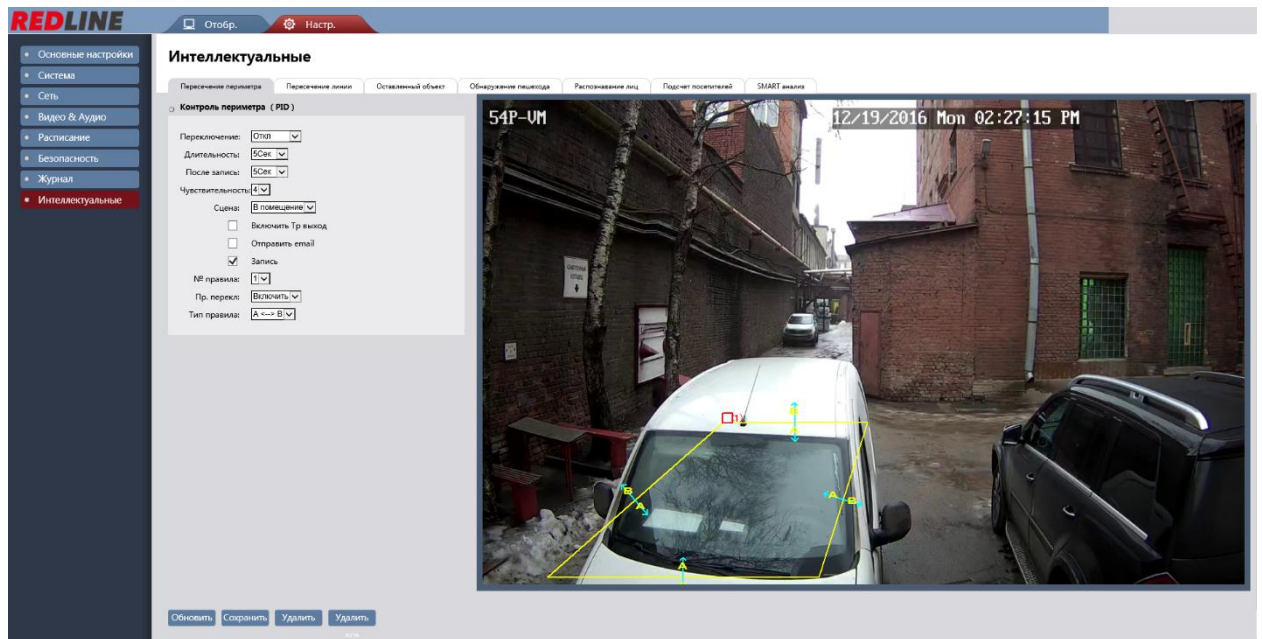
REDLINE

Отобр.
Настр.

Основные настройки
Система
Сеть
Видео & Аудио
Расписание
Безопасность
Журнал
Интеллектуальные

Интеллектуальные

Пересечение периметра | Пересечение линии | Оставленный объект | Обнаружение пешехода | Распознавание лиц | Подсчет посетителей | SMART анализ

Контроль периметра ( PID )

Переключение: Откл
Длительность: 5Сек
После записи: 5Сек
Чувствительность: 4
Сцена: В помещение
Включить Тр выход
Отправить email
Запись
№ правила: 1
Пр. перекл: Включить
Тип правила: A <--> B

54P-VM
12/19/2016 Mon 02:27:15 PM

1

Обновить
Сохранить
Удалить
Удалить